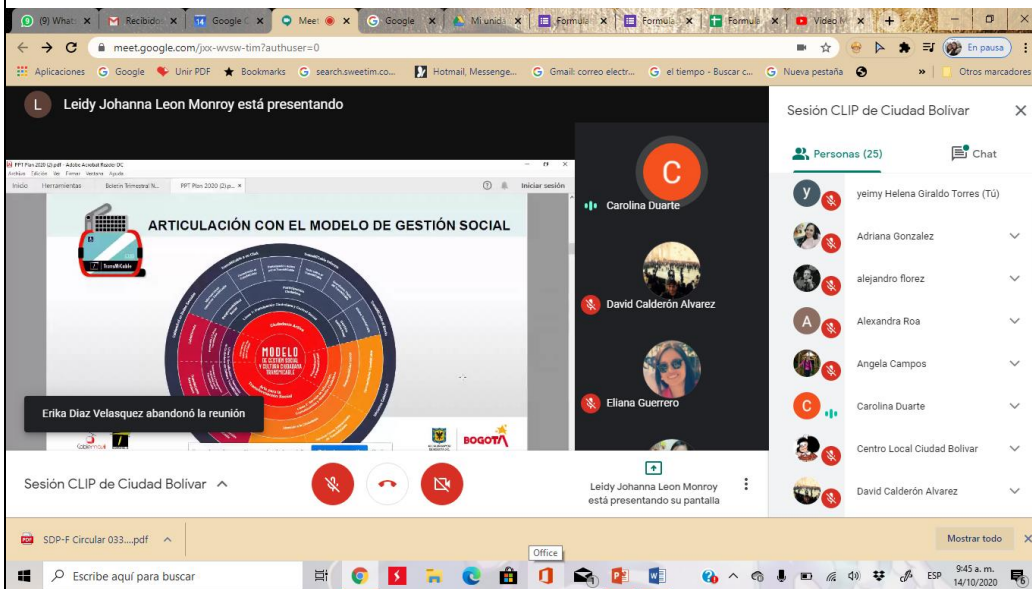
(9) What ×  Recibido ×  Google ×  Meet ×  Google ×  Mi unida ×  Formula ×  Formula ×  Formula ×  Video ×  +

meet.google.com/jxx-wvsw-tim?authuser=0

En pausa

Aplicaciones  Google  Unir PDF  Bookmarks  search.sweetim.co...  Hotmail, Messenge...  Gmail: correo electr...  el tiempo - Buscar c...  Nueva pestaña  »  Otros marcadores

L  Leidy Johanna Leon Monroy está presentando

Sesión CLIP de Ciudad Bolivar

PPT Plan 2020 (2).pdf - Adobe Acrobat Reader DC
Archivo Edición Ver Firmar Ventana Ayuda
Inicio  Herramientas  Boletín Trimestral N...  PPT Plan 2020 (2)p... ×  Iniciar sesión

ARTICULACIÓN CON EL MODELO DE GESTIÓN SOCIAL

TransMiCable

MODELO DE GESTIÓN SOCIAL Y CULTURA CIUDADANA TRANSMICABLE

Ciudadanía Activa

BOGOTÁ

Erika Diaz Velasquez abandonó la reunión

C  Carolina Duarte

David Calderón Alvarez

Eliana Guerrero

Personas (25)  Chat

yeimy Helena Giraldo Torres (Tú)
Adriana Gonzalez
alejandro florez
Alexandra Roa
Angela Campos
Carolina Duarte
Centro Local Ciudad Bolivar
David Calderón Alvarez

Sesión CLIP de Ciudad Bolivar

Leidy Johanna Leon Monroy está presentando su pantalla

SDP-F Circular 033....pdf

Mostrar todo

Office

Escribe aquí para buscar

ESP  9:45 a. m. 14/10/2020